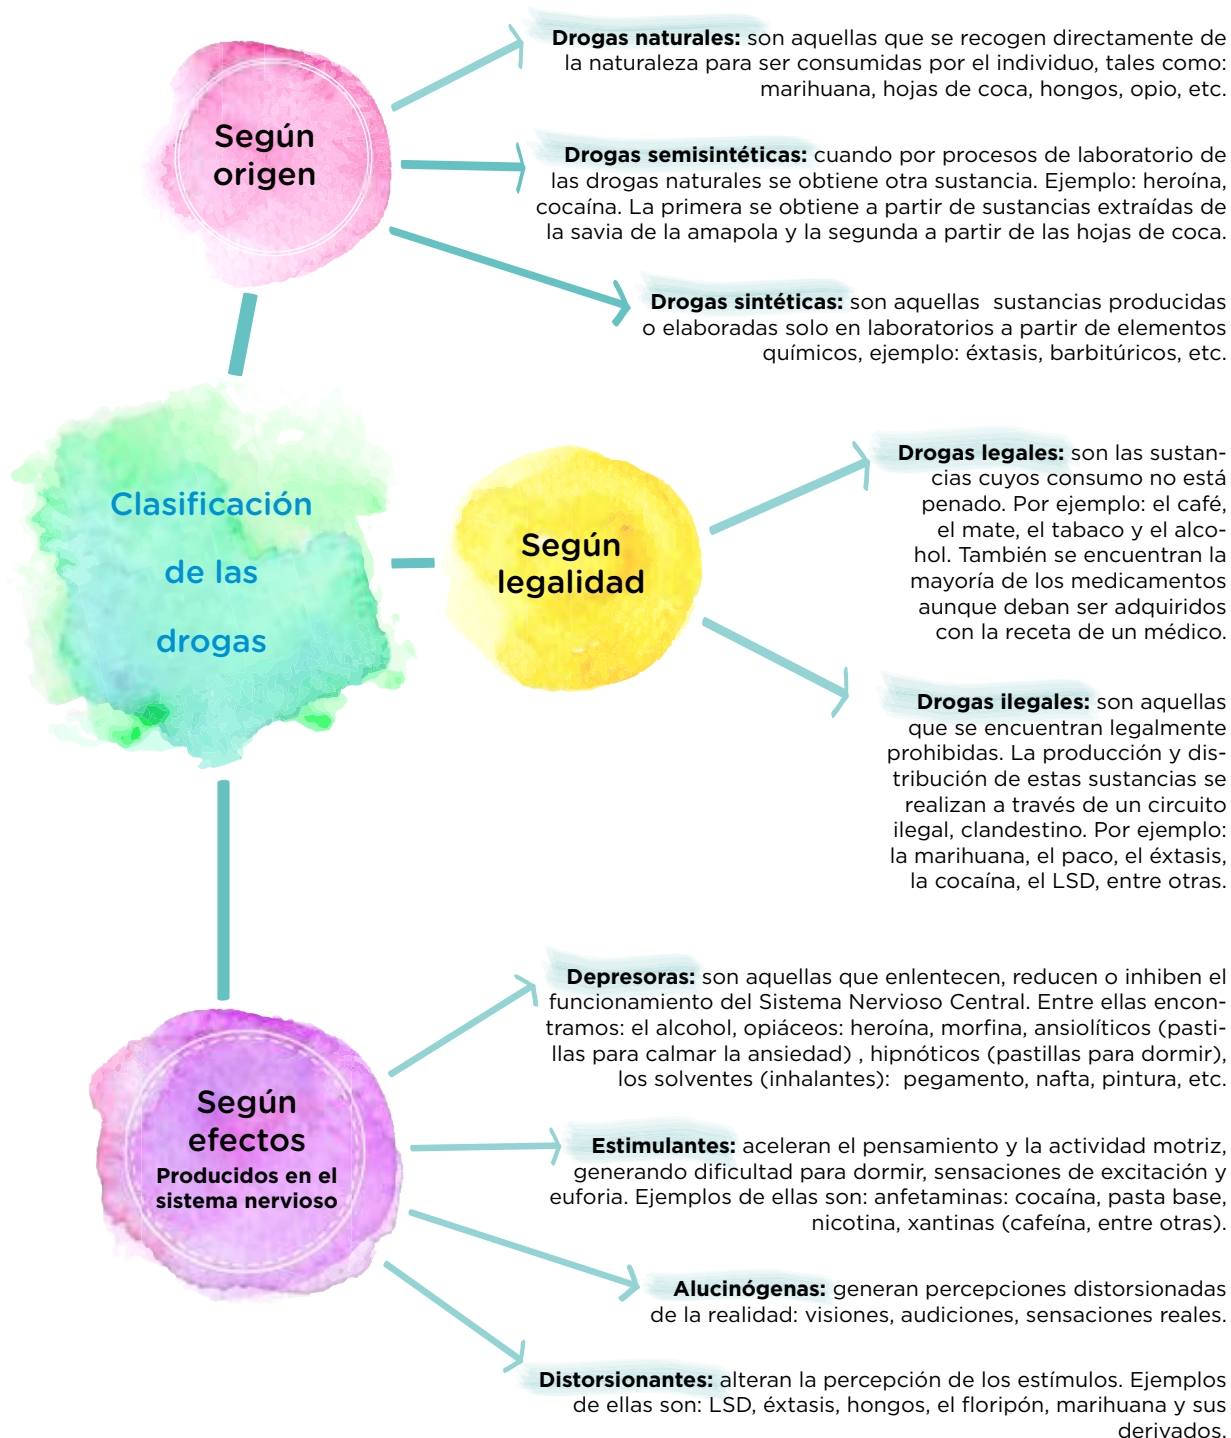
Según origen

**Drogas naturales:** son aquellas que se recogen directamente de la naturaleza para ser consumidas por el individuo, tales como: marihuana, hojas de coca, hongos, opio, etc.

**Drogas semisintéticas:** cuando por procesos de laboratorio de las drogas naturales se obtiene otra sustancia. Ejemplo: heroína, cocaína. La primera se obtiene a partir de sustancias extraídas de la savia de la amapola y la segunda a partir de las hojas de coca.

**Drogas sintéticas:** son aquellas sustancias producidas o elaboradas solo en laboratorios a partir de elementos químicos, ejemplo: éxtasis, barbitúricos, etc.

Clasificación de las drogas

Según legalidad

**Drogas legales:** son las sustancias cuyos consumo no está penado. Por ejemplo: el café, el mate, el tabaco y el alcohol. También se encuentran la mayoría de los medicamentos aunque deban ser adquiridos con la receta de un médico.

**Drogas ilegales:** son aquellas que se encuentran legalmente prohibidas. La producción y distribución de estas sustancias se realizan a través de un circuito ilegal, clandestino. Por ejemplo: la marihuana, el paco, el éxtasis, la cocaína, el LSD, entre otras.

Según efectos
Producidos en el sistema nervioso

**Depresoras:** son aquellas que enlentecen, reducen o inhiben el funcionamiento del Sistema Nervioso Central. Entre ellas encontramos: el alcohol, opiáceos: heroína, morfina, ansiolíticos (pastillas para calmar la ansiedad) , hipnóticos (pastillas para dormir), los solventes (inhalantes): pegamento, nafta, pintura, etc.

**Estimulantes:** aceleran el pensamiento y la actividad motriz, generando dificultad para dormir, sensaciones de excitación y euforia. Ejemplos de ellas son: anfetaminas: cocaína, pasta base, nicotina, xantinas (cafeína, entre otras).

**Alucinógenas:** generan percepciones distorsionadas de la realidad: visiones, audiciones, sensaciones reales.

**Distorsionantes:** alteran la percepción de los estímulos. Ejemplos de ellas son: LSD, éxtasis, hongos, el floripón, marihuana y sus derivados.